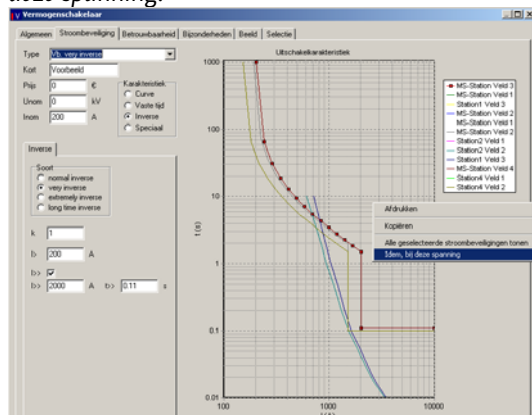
deze spanning.

Vermogenschakelaar

Algemeen | Stroombeveiliging | Betrouwbaarheid | Bijzonderheden | Beeld | Selectie

Type: Vb. very inverse
Kort: Voorbeeld
Prijs: 0 €
Unom: 0 kV
Inom: 200 A

Karakteristiek
Curve
Vaste tijd
Inverse
Speciaal

Inverse

Soort
normal inverse
very inverse
extremely inverse
long time inverse

k: 1
I>: 200 A
I>>: ☑
I>>: 2000 A  t>>: 0.11 s

Uitschakelkarakteristiek

1000
100
10
1
0.1
0.01
t (s)
100
1000
10000
I (A)

MS-Station Veld 3
MS-Station Veld 1
Station1 Veld 3
MS-Station Veld 2
MS1 Station 1
MS-Station Veld 2
Station2 Veld 1
Station2 Veld 3
Station1 Veld 3
MS-Station Veld 4
Station4 Veld 1
Station4 Veld 2

Afdrukken
Kopiëren
Alle geselecteerde stroombeveiligingen tonen
Idem, bij deze spanning